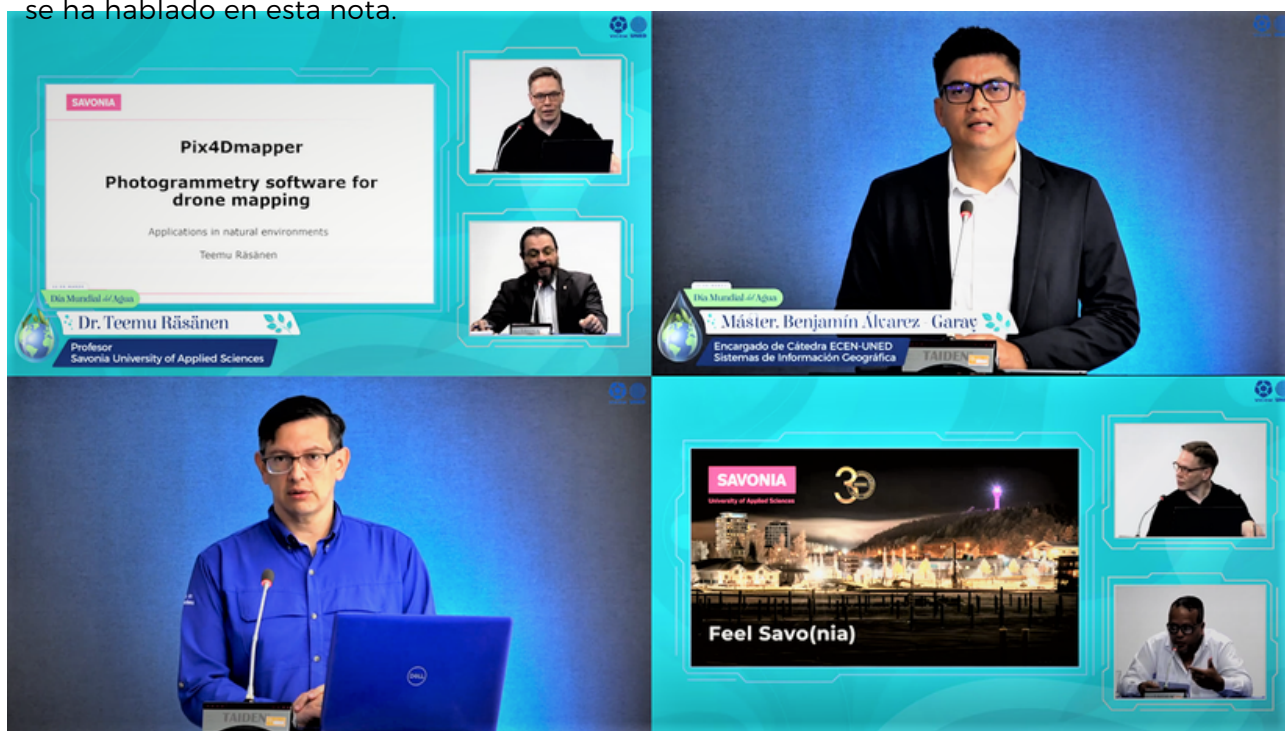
se ha hablado en esta nota.

SAVONIA

Pix4Dmapper

Photogrammetry software for drone mapping

Applications in natural environments

Teemu Räsänen

Día Mundial del Agua

Dr. Teemu Räsänen

Profesor
Savonia University of Applied Sciences

Día Mundial del Agua

Máster. Benjamín Alvarez Garay

Encargado de Cátedra ECEN-UNED
Sistemas de Información Geográfica

TAIDEN

TAIDEN

SAVONIA
University of Applied Sciences

30

Feel Savo(nia)